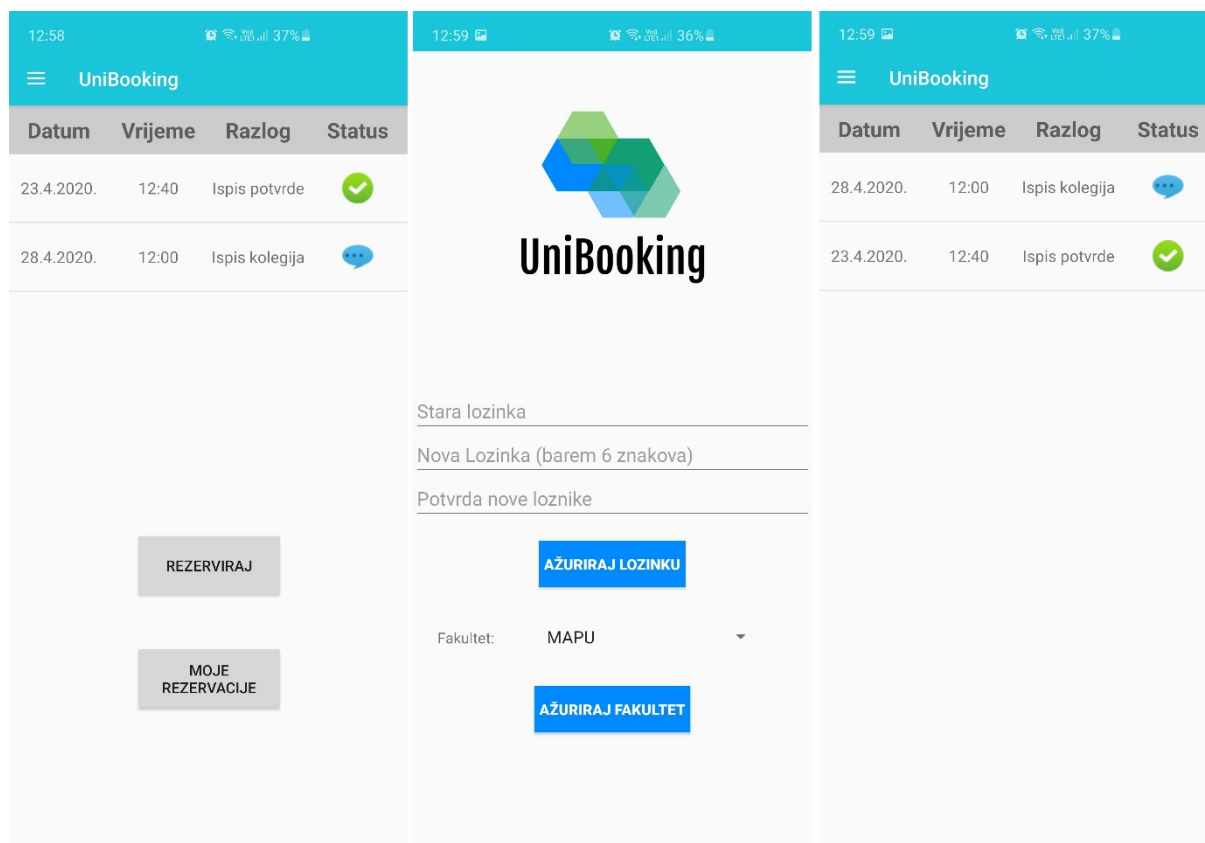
12:58 37%

UniBooking

| Datum | Vrijeme | Razlog | Status |
|---|---|---|---|
| 23.4.2020. | 12:40 | Ispis potvrde | |
| 28.4.2020. | 12:00 | Ispis kolegija | |

REZERVIRAJ

MOJE REZERVACIJE

12:59 36%

UniBooking

Stara lozinka

Nova Lozinka (barem 6 znakova)

Potvrda nove loznike

AŽURIRAJ LOZINKU

Fakultet: MAPU

AŽURIRAJ FAKULTET

12:59 37%

UniBooking

| Datum | Vrijeme | Razlog | Status |
|---|---|---|---|
| 28.4.2020. | 12:00 | Ispis kolegija | |
| 23.4.2020. | 12:40 | Ispis potvrde | |